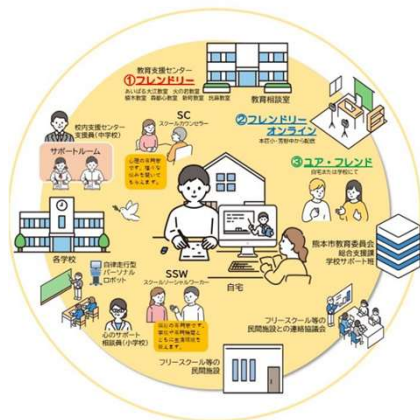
教育支援センター
①フレンドリー
あいぱる 大江教室 火の君教室 植木教室 西部の教室 新町教室 北部教室

教育相談室

SC
スクールカウンセラー

②フレンドリーオンライン
本荘小・芳野中から配信

校内支援センター
支援員(中学校)

サポートルーム

心理の専門家です。悩みや心の不安を聞いてもらえます。

③ユア・フレンド
自宅または学校にて

各学校

自律走行型パーソナルロボット

熊本市教育委員会
総合支援課
学校サポート班

SSW
スクールソーシャルワーカー

自宅

心のサポート相談員(小学校)

福祉の専門家です。家庭での困りごとなどを相談してみましょう。

フリースクール等の民間施設との連絡協議会

フリースクール等の民間施設